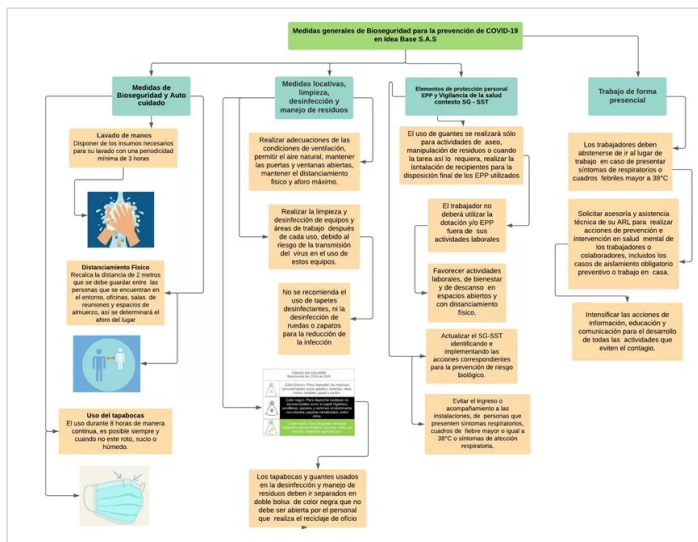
Medidas generales de Bioseguridad para la prevención de COVID-19 en Idea Base S.A.S

Medidas de Bioseguridad y Auto cuidado

Lavado de manos
Disponer de los insumos necesarios para su lavado con una periodicidad mínima de 3 horas

Distanciamiento Físico
Recalca la distancia de 2 metros que se debe guardar entre las personas que se encuentran en el entorno, oficinas, salas de reuniones y espacios de almuerzo, así se determinará el aforo del lugar

Uso del tapabocas
El uso durante 8 horas de manera continua, es posible siempre y cuando no este roto, sucio o húmedo.

Medidas locativas, limpieza, desinfección y manejo de residuos

Realizar adecuaciones de las condiciones de ventilación, permitir el aire natural, mantener las puertas y ventanas abiertas, mantener el distanciamiento físico y aforo máximo.

Realizar la limpieza y desinfección de equipos y áreas de trabajo después de cada uso, debido al riesgo de la transmisión del virus en el uso de estos equipos.

No se recomienda el uso de tapetes desinfectantes, ni la desinfección de ruedas o zapatos para la reducción de la infección

CÓDIGO DE COLORES
Resolución No 2184 de 2019
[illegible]

Los tapabocas y guantes usados en la desinfección y manejo de residuos deben ir separados en doble bolsa de color negra que no debe ser abierta por el personal que realiza el reciclaje de oficio

Elementos de protección personal EPP y Vigilancia de la salud contexto SG - SST

El uso de guantes se realizará sólo para actividades de aseo, manipulación de residuos o cuando la tarea así lo requiera, realizar la instalación de recipientes para la disposición final de los EPP utilizados

El trabajador no deberá utilizar la dotación y/o EPP fuera de sus actividades laborales

Favorecer actividades laborales, de bienestar y de descanso en espacios abiertos y con distanciamiento físico.

Actualizar el SG-SST identificando e implementando las acciones correspondientes para la prevención de riesgo biológico.

Evitar el ingreso o acompañamiento a las instalaciones, de personas que presenten síntomas respiratorios, cuadros de fiebre mayor o igual a 38°C o síntomas de afección respiratoria.

Trabajo de forma presencial

Los trabajadores deben abstenerse de ir al lugar de trabajo en caso de presentar síntomas de respiratorios o cuadros febriles mayor a 38°C

Solicitar asesoría y asistencia técnica de su ARL para realizar acciones de prevención e intervención en salud mental de los trabajadores o colaboradores, incluidos los casos de aislamiento obligatorio preventivo o trabajo en casa.

Intensificar las acciones de información, educación y comunicación para el desarrollo de todas las actividades que eviten el contagio.